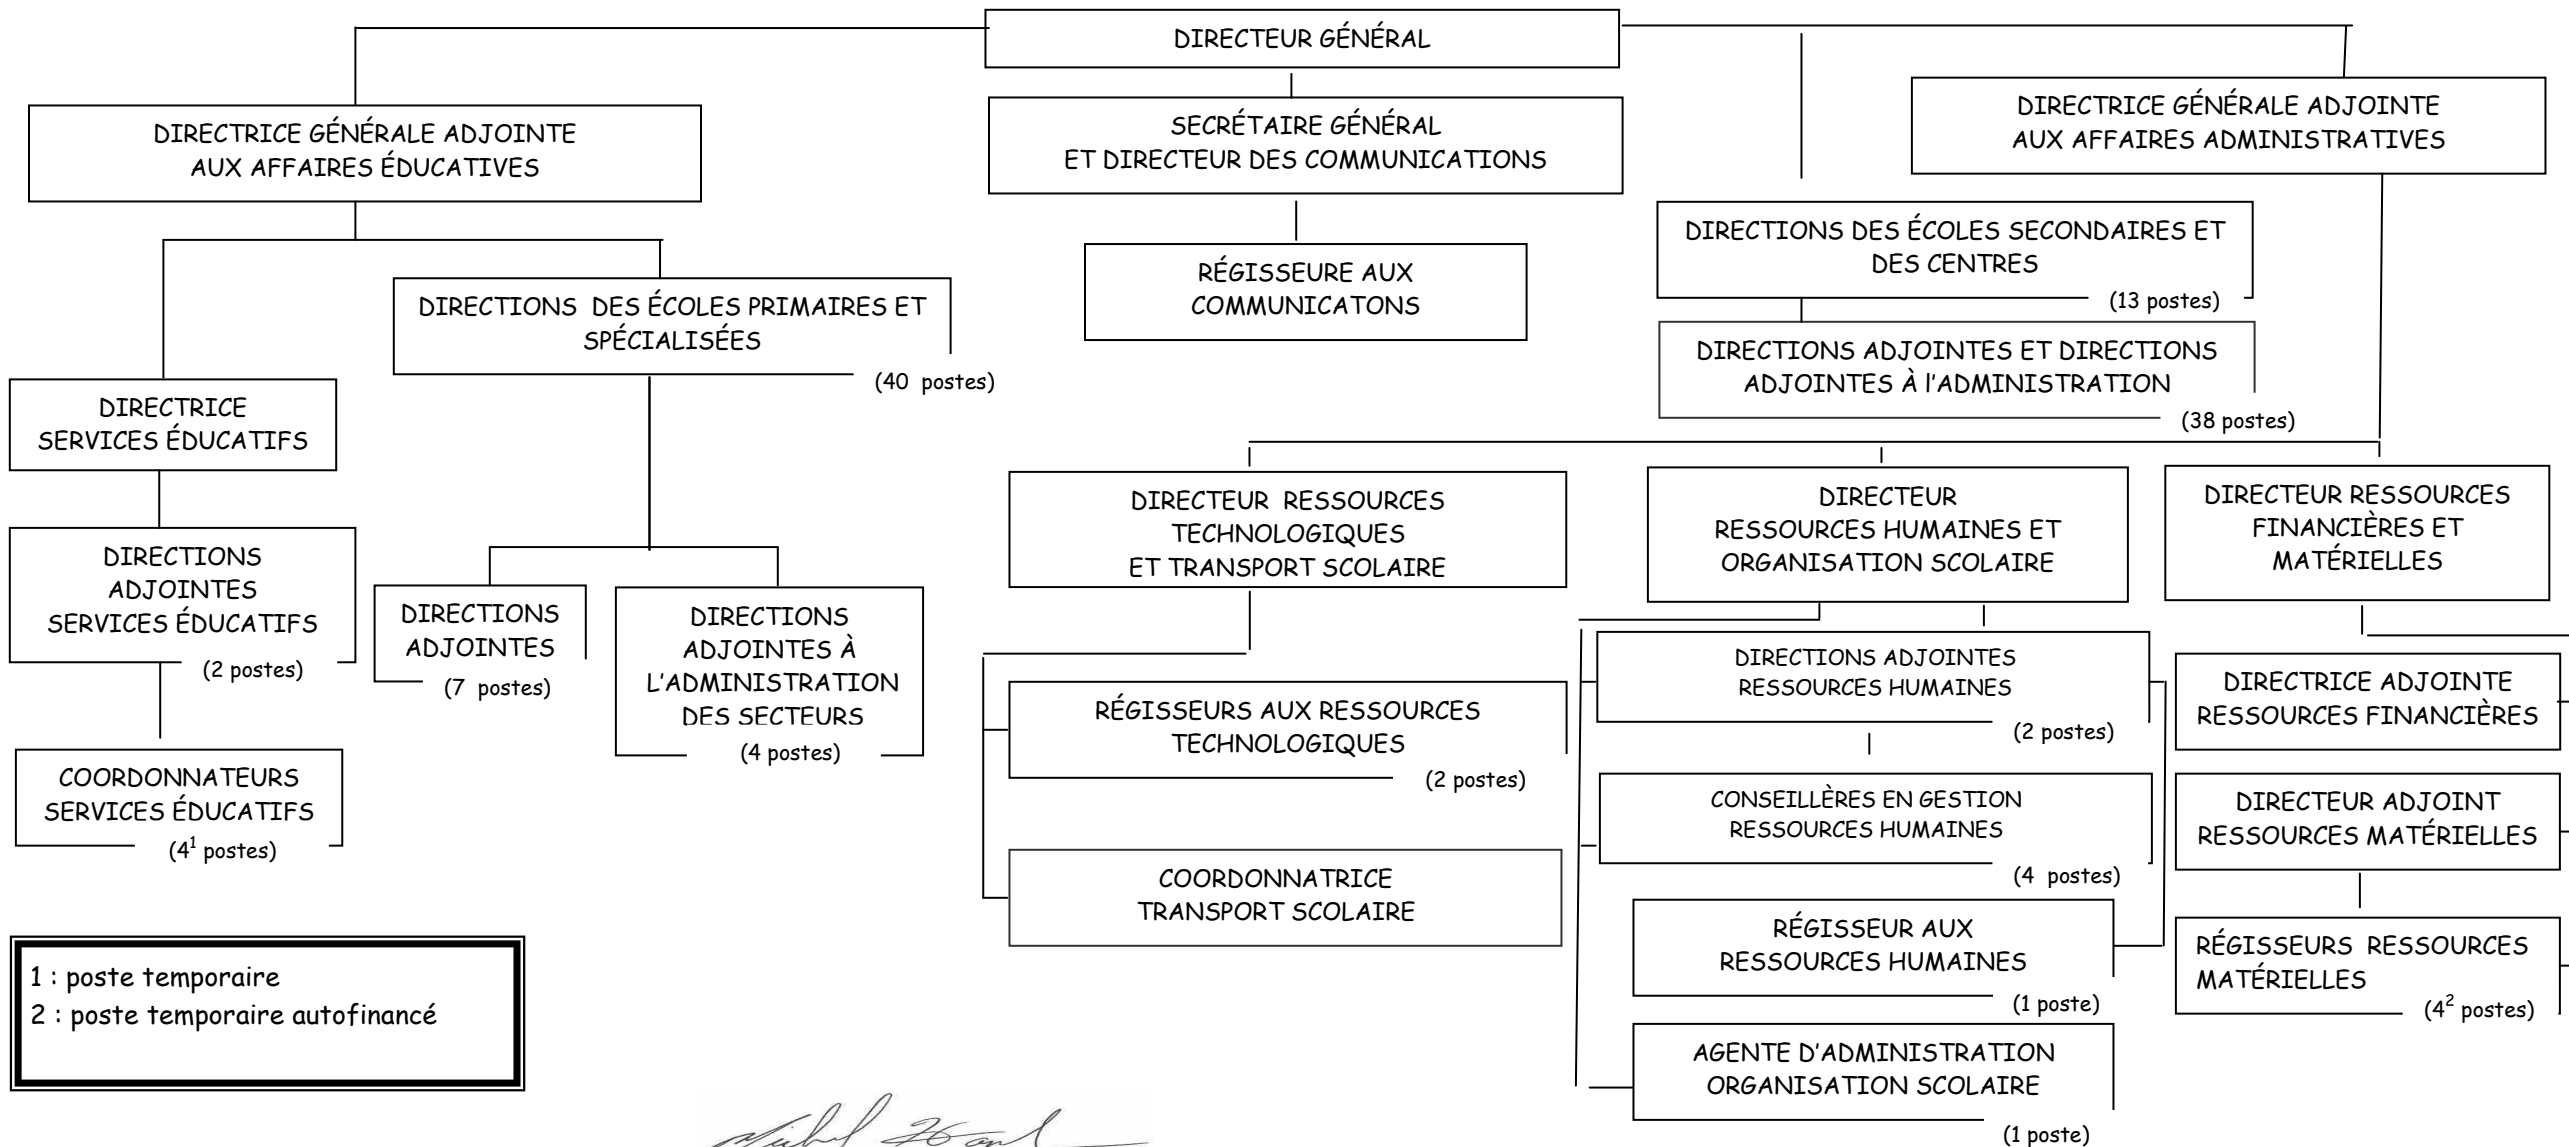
DIRECTEUR GÉNÉRAL

DIRECTRICE GÉNÉRALE ADJOINTE AUX AFFAIRES ÉDUCATIVES

SECRÉTAIRE GÉNÉRAL ET DIRECTEUR DES COMMUNICATIONS

DIRECTRICE GÉNÉRALE ADJOINTE AUX AFFAIRES ADMINISTRATIVES

RÉGISSEURE AUX COMMUNICATONS

DIRECTIONS DES ÉCOLES SECONDAIRES ET DES CENTRES
(13 postes)

DIRECTIONS ADJOINTES ET DIRECTIONS ADJOINTES À L'ADMINISTRATION
(38 postes)

DIRECTIONS DES ÉCOLES PRIMAIRES ET SPÉCIALISÉES
(40 postes)

DIRECTRICE SERVICES ÉDUCATIFS

DIRECTIONS ADJOINTES SERVICES ÉDUCATIFS
(2 postes)

COORDONNATEURS SERVICES ÉDUCATIFS
($4^1$ postes)

DIRECTIONS ADJOINTES
(7 postes)

DIRECTIONS ADJOINTES À L'ADMINISTRATION DES SECTEURS
(4 postes)

DIRECTEUR RESSOURCES TECHNOLOGIQUES ET TRANSPORT SCOLAIRE

RÉGISSEURS AUX RESSOURCES TECHNOLOGIQUES
(2 postes)

COORDONNATRICE TRANSPORT SCOLAIRE

DIRECTEUR RESSOURCES HUMAINES ET ORGANISATION SCOLAIRE

DIRECTIONS ADJOINTES RESSOURCES HUMAINES
(2 postes)

CONSEILLÈRES EN GESTION RESSOURCES HUMAINES
(4 postes)

RÉGISSEUR AUX RESSOURCES HUMAINES
(1 poste)

AGENTE D'ADMINISTRATION ORGANISATION SCOLAIRE
(1 poste)

DIRECTEUR RESSOURCES FINANCIÈRES ET MATÉRIELLES

DIRECTRICE ADJOINTE RESSOURCES FINANCIÈRES

DIRECTEUR ADJOINT RESSOURCES MATÉRIELLES

RÉGISSEURS RESSOURCES MATÉRIELLES
($4^2$ postes)

1 : poste temporaire
2 : poste temporaire autofinancé

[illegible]